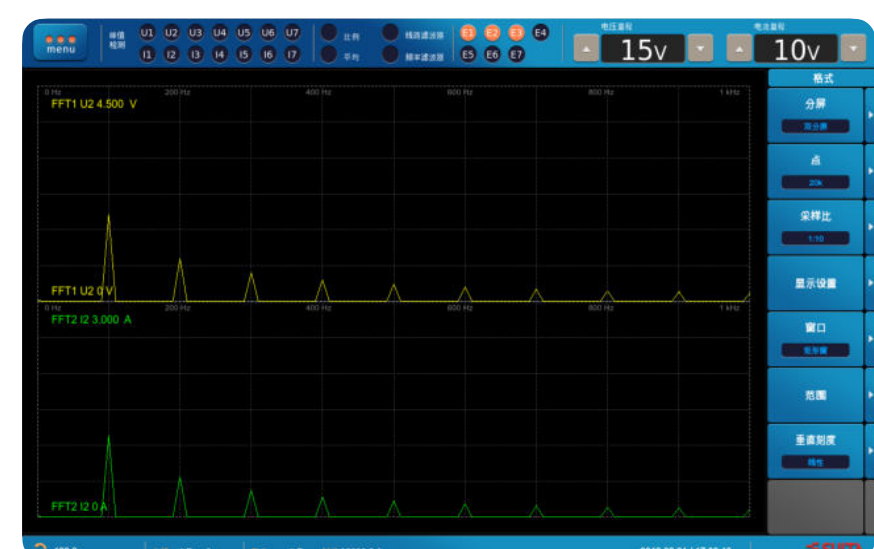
menu

峰值
相测

U1 U2 U3 U4 U5 U6 U7
I1 I2 I3 I4 I5 I6 I7

比例
平均

线路滤波器
频率滤波器

E1 E2 E3 E4
E5 E6 E7

电压量程
15v

电流量程
10v

格式

分屏
双分屏

点
20k

采样比
1:10

显示设置

窗口
矩形窗

范围

垂直刻度
线性

0 Hz
200 Hz
400 Hz
600 Hz
800 Hz
1 kHz

FFT1 U2 4.500 V

FFT1 U2 0 V

0 Hz
200 Hz
400 Hz
600 Hz
800 Hz
1 kHz

FFT2 I2 3.000 A

FFT2 I2 0 A